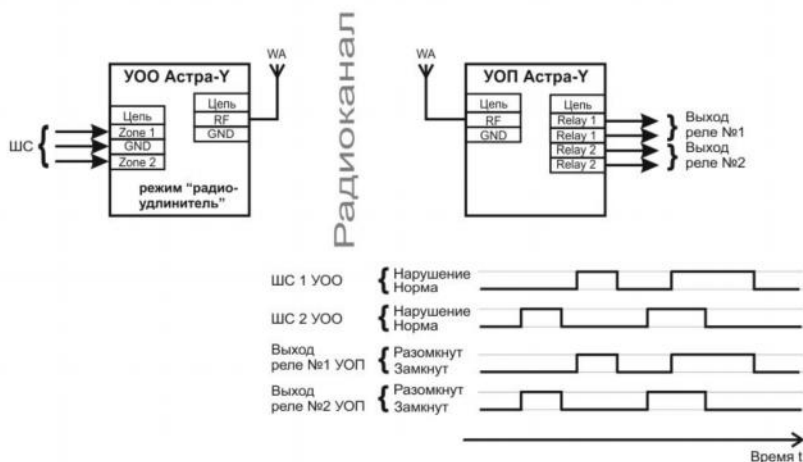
УОО Астра-Y

WA

Цепь
Zone 1
GND
Zone 2

Цепь
RF
GND

ШС

режим "радио-удлинитель"

Радиоканал

WA

УОП Астра-Y

Цепь
RF
GND

Цепь
Relay 1
Relay 1
Relay 2
Relay 2

Выход реле №1
Выход реле №2

ШС 1 УОО { Нарушение Норма

ШС 2 УОО { Нарушение Норма

Выход реле №1 УОП { Разомкнут Замкнут

Выход реле №2 УОП { Разомкнут Замкнут

Время t